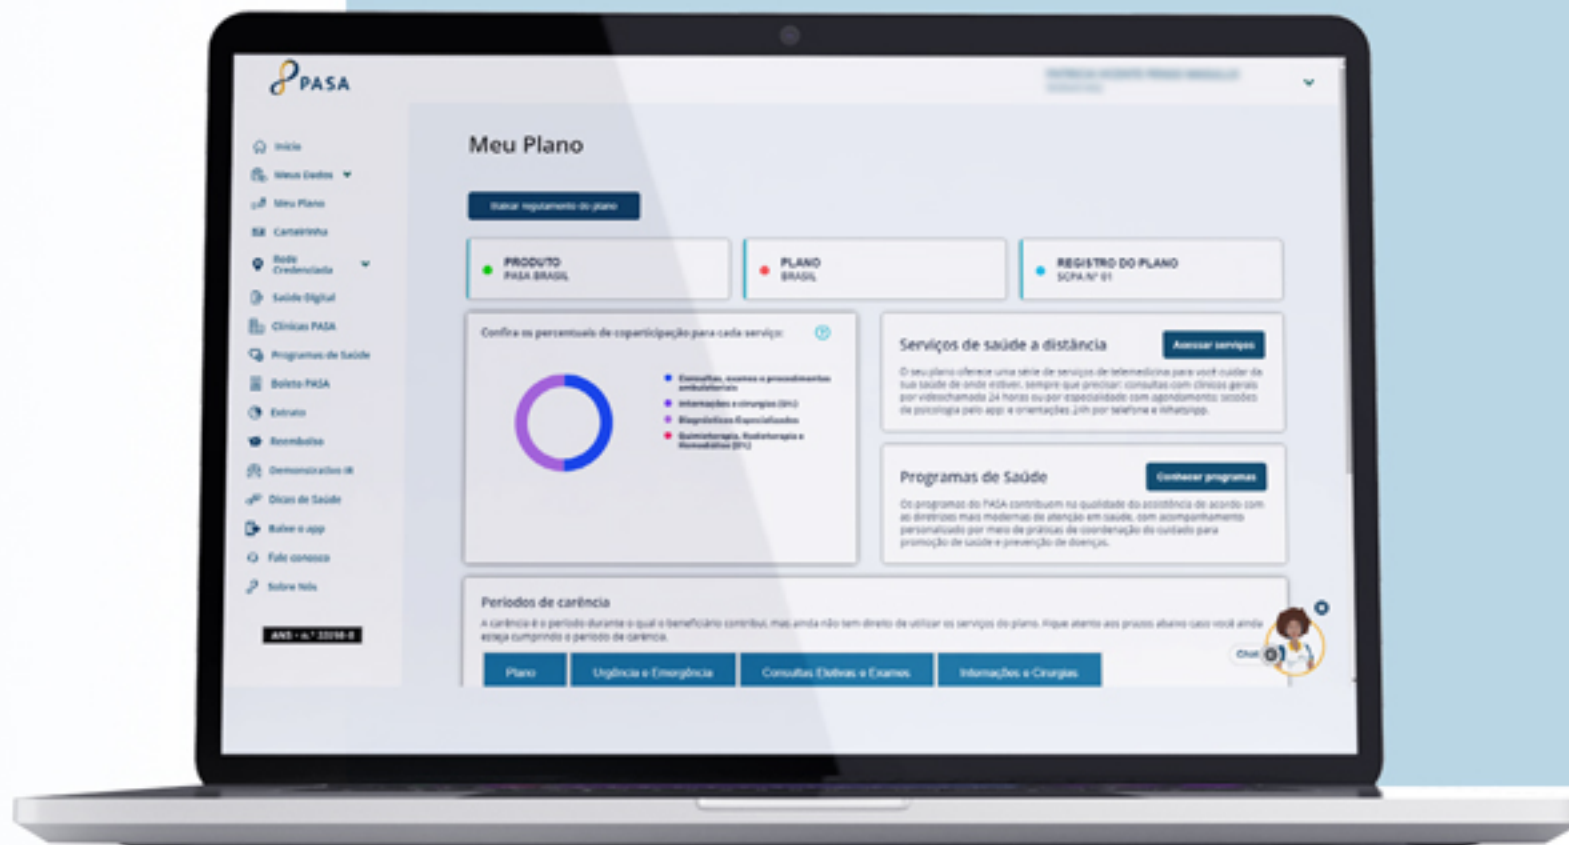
PASA

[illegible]

Início
Meus Dados
Meu Plano
Carteirinha
Rede Credenciada
Saúde Digital
Clínicas PASA
Programas de Saúde
Boleto PASA
Extrato
Reembolso
Demonstrativo IR
Dicas de Saúde
Baixe o app
Fale conosco
Sobre Nós

ANS - nº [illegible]

Meu Plano

Baixar regulamento do plano

PRODUTO
PASA BRASIL

PLANO
BRASIL

REGISTRO DO PLANO
SCPA Nº 01

Confira os percentuais de coparticipação para cada serviço:

Consultas, exames e procedimentos ambulatoriais
Internações e cirurgias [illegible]
Diagnósticos Especializados
Quimioterapia, Radioterapia e Hemodiálise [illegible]

Serviços de saúde a distância
Acessar serviços
O seu plano oferece uma série de serviços de telemedicina para você cuidar da sua saúde de onde estiver, sempre que precisar: consultas com clínicos gerais por videochamada 24 horas ou por especialidade com agendamento; sessões de psicologia pelo app; e orientações 24h por telefone e WhatsApp.

Programas de Saúde
Conhecer programas
Os programas do PASA contribuem na qualidade da assistência de acordo com as diretrizes mais modernas de atenção em saúde, com acompanhamento personalizado por meio de práticas de coordenação do cuidado para promoção de saúde e prevenção de doenças.

Períodos de carência
A carência é o período durante o qual o beneficiário contribui, mas ainda não tem direito de utilizar os serviços do plano. Fique atento aos prazos abaixo caso você ainda esteja cumprindo o período de carência.

Plano
Urgência e Emergência
Consultas Eletivas e Exames
Internações e Cirurgias

Chat